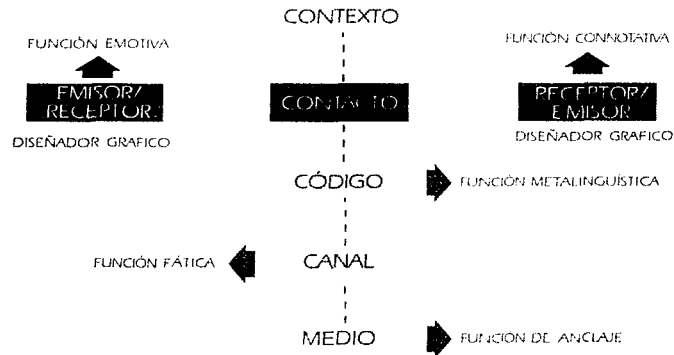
CONTEXTO

FUNCIÓN EMOTIVA

EMISOR/
RECEPTOR

DISEÑADOR GRAFICO

CONTACTO

FUNCIÓN CONNOTATIVA

RECEPTOR/
EMISOR

DISEÑADOR GRAFICO

CÓDIGO

FUNCIÓN METALINGUÍSTICA

FUNCIÓN FÁTICA

CANAL

MEDIO

FUNCIÓN DE ANCLAJE